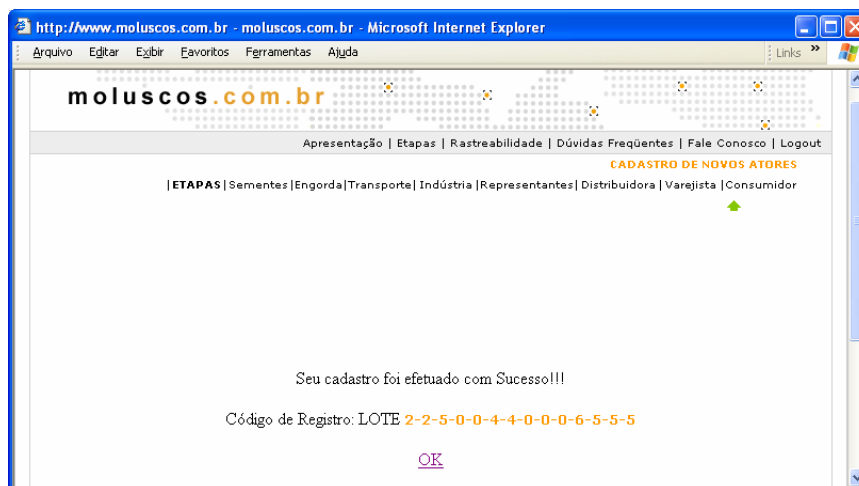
http://www.moluscos.com.br - moluscos.com.br - Microsoft Internet Explorer

Arquivo Editar Exibir Favoritos Ferramentas Ajuda

Links »

moluscos.com.br

Apresentação | Etapas | Rastreabilidade | Dúvidas Freqüentes | Fale Conosco | Logout

CADASTRO DE NOVOS ATORES

|ETAPAS | Sementes |Engorda|Transporte| Indústria |Representantes| Distribuidora | Varejista |Consumidor

Seu cadastro foi efetuado com Sucesso!!!

Código de Registro: LOTE 2-2-5-0-0-4-4-0-0-0-6-5-5-5

OK